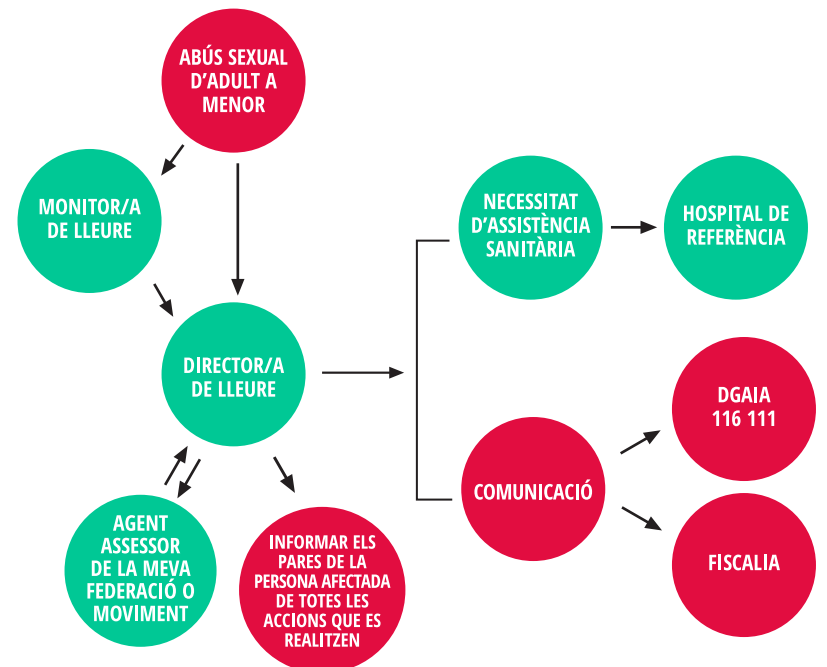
ABÚS SEXUAL D'ADULT A MENOR

MONITOR/A DE LLEURE

DIRECTOR/A DE LLEURE

AGENT ASSESSOR DE LA MEVA FEDERACIÓ O MOVIMENT

INFORMAR ELS PARES DE LA PERSONA AFECTADA DE TOTES LES ACCIONS QUE ES REALITZEN

NECESSITAT D'ASSISTÈNCIA SANITÀRIA

HOSPITAL DE REFERÈNCIA

COMUNICACIÓ

DGAIA 116 111

FISCALIA